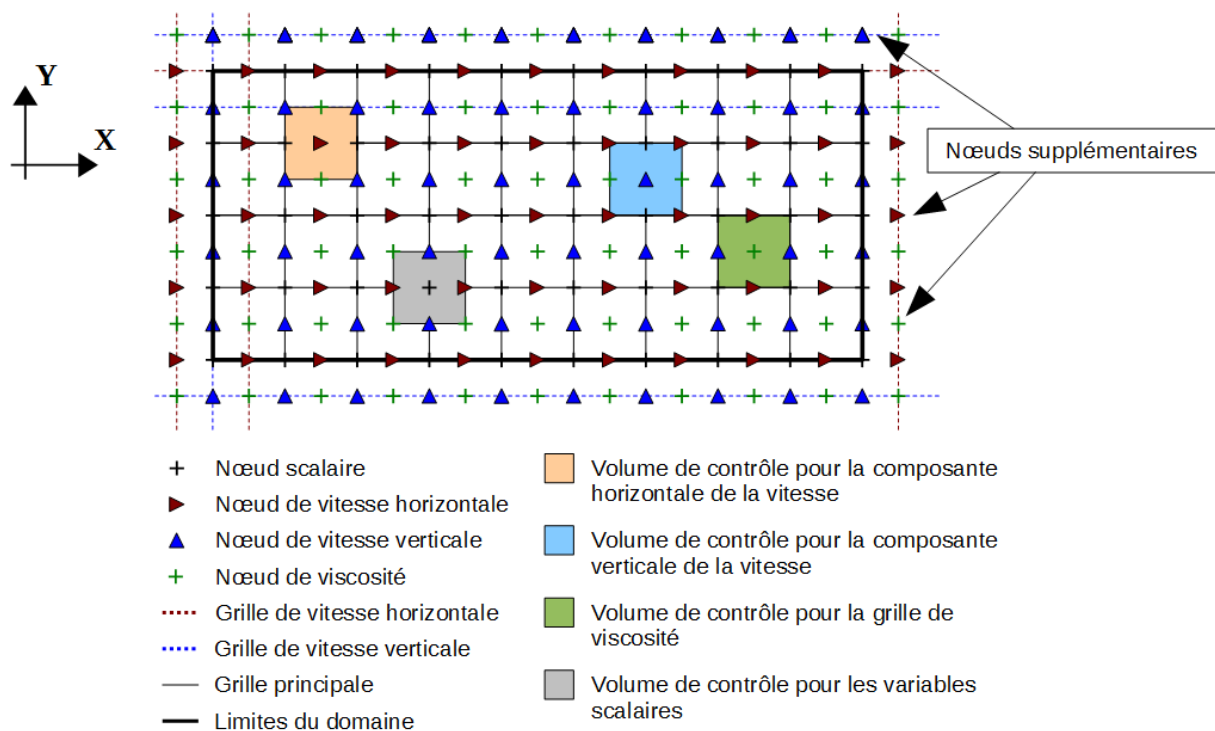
Y

X

Nœuds supplémentaires

Nœud scalaire
Nœud de vitesse horizontale
Nœud de vitesse verticale
Nœud de viscosité
Grille de vitesse horizontale
Grille de vitesse verticale
Grille principale
Limites du domaine

Volume de contrôle pour la composante horizontale de la vitesse
Volume de contrôle pour la composante verticale de la vitesse
Volume de contrôle pour la grille de viscosité
Volume de contrôle pour les variables scalaires